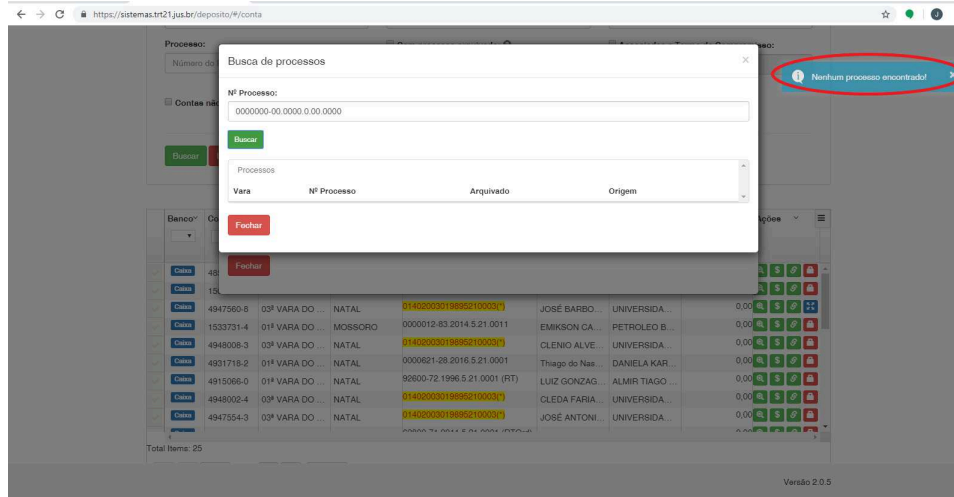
https://sistemas.trt21.jus.br/deposito/#/conta

Processo:

Número do

Contas não

Buscar

Busca de processos

Nº Processo:

0000000-00.0000.0.00.0000

Buscar

Processos

| Vara | Nº Processo | Arquivado | Origem |
|---|---|---|---|

Fechar

Fechar

Nenhum processo encontrado!

Banco

Ações

| Caixa | 48 | | | | | | 0,00 |
|---|---|---|---|---|---|---|---|
| Caixa | 15 | | | | | | 0,00 |
| Caixa | 4947560-8 | 03ª VARA DO ... | NATAL | 01402003019895210003(*) | JOSÉ BARBO... | UNIVERSIDA... | 0,00 |
| Caixa | 1533731-4 | 01ª VARA DO ... | MOSSORO | 0000012-83.2014.5.21.0011 | EMIKSON CA... | PETROLEO B... | 0,00 |
| Caixa | 4948008-3 | 03ª VARA DO ... | NATAL | 01402003019895210003(*) | CLENIO ALVE... | UNIVERSIDA... | 0,00 |
| Caixa | 4931718-2 | 01ª VARA DO ... | NATAL | 0000821-28.2016.5.21.0001 | Thiago do Nas... | DANIELA KAR... | 0,00 |
| Caixa | 4915066-0 | 01ª VARA DO ... | NATAL | 92600-72.1996.5.21.0001 (RT) | LUIZ GONZAG... | ALMIR TIAGO ... | 0,00 |
| Caixa | 4948002-4 | 03ª VARA DO ... | NATAL | 01402003019895210003(*) | CLEDA FARIA... | UNIVERSIDA... | 0,00 |
| Caixa | 4947554-3 | 03ª VARA DO ... | NATAL | 01402003019895210003(*) | JOSÉ ANTONI... | UNIVERSIDA... | 0,00 |

Total Items: 25

Versão 2.0.5